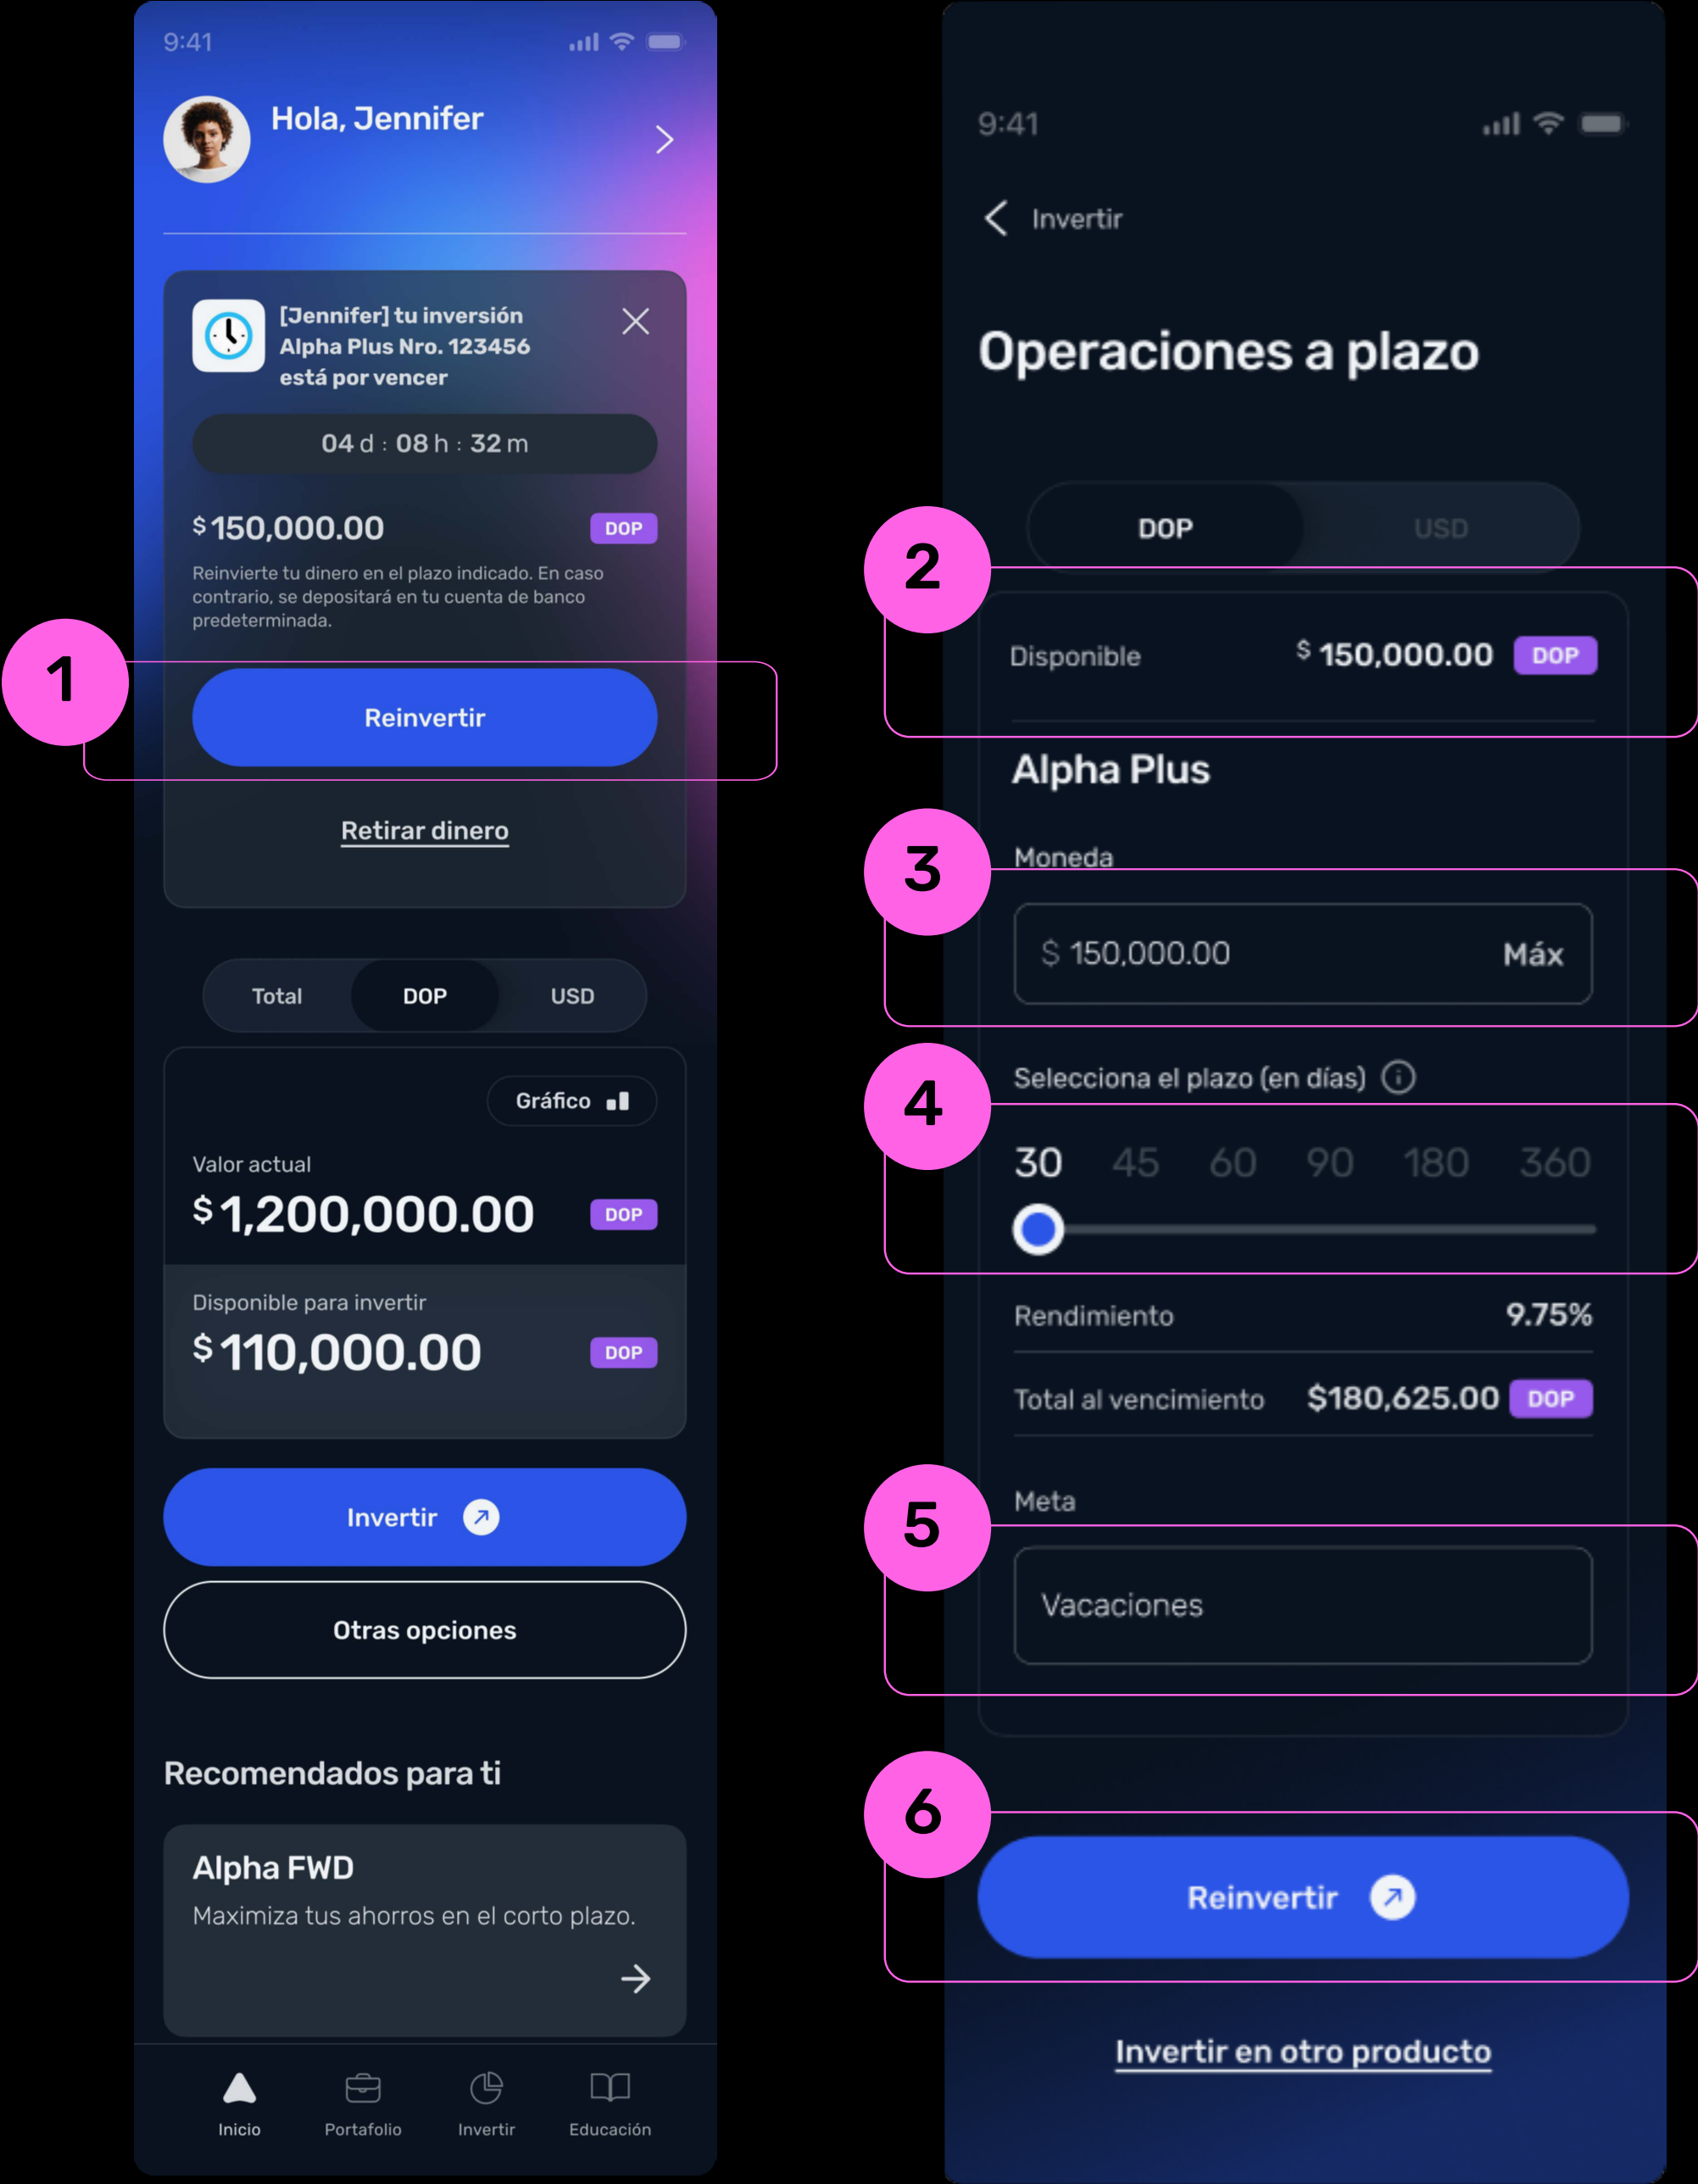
9:41

Hola, Jennifer

[Jennifer] tu inversión Alpha Plus Nro. 123456 está por vencer

04 d : 08 h : 32 m

$150,000.00 DOP

Reinvierte tu dinero en el plazo indicado. En caso contrario, se depositará en tu cuenta de banco predeterminada.

1

Reinvertir

Retirar dinero

Total DOP USD

Gráfico

Valor actual
$1,200,000.00 DOP

Disponible para invertir
$110,000.00 DOP

Invertir

Otras opciones

Recomendados para ti

Alpha FWD
Maximiza tus ahorros en el corto plazo.

Inicio Portafolio Invertir Educación

9:41

Invertir

Operaciones a plazo

DOP USD

2

Disponible $150,000.00 DOP

Alpha Plus

3

Moneda

$ 150,000.00 Máx

4

Selecciona el plazo (en días)

30 45 60 90 180 360

Rendimiento 9.75%

Total al vencimiento $180,625.00 DOP

5

Meta

Vacaciones

6

Reinvertir

Invertir en otro producto